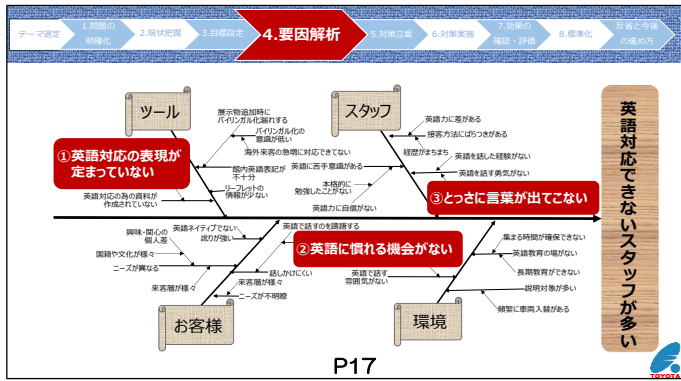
テーマ選定 1.問題の明確化 2.現状把握 3.目標設定 4.要因解析 5.対策立案 6.対策実施 7.効果の確認・評価 8.標準化 反省と今後の進め方

ツール
スタッフ
お客様
環境

展示物追加時にバイリンガル化漏れする
バイリンガル化の意識が低い
海外来客の急増に対応できてない
館内英語表記が不十分
リーフレットの情報が少ない
英語対応の為の資料が作成されていない

①英語対応の表現が定まっていない

英語力に差がある
接客方法にばらつきがある
経歴がまちまち
英語を話した経験がない
英語を話す勇気がない
英語に苦手意識がある
本格的に勉強したことがない
英語力に自信がない

③とっさに言葉が出てこない

英語で話すのを躊躇する
英語ネイティブでない
訛りが強い
興味・関心の個人差
国籍や文化が様々
ニーズが異なる
話しかけにくい
来客層が様々
来客層が様々
ニーズが不明瞭

②英語に慣れる機会がない

英語で話す雰囲気がない
集まる時間が確保できない
英語教育の場がない
長期教育ができない
説明対象が多い
頻繁に車両入替がある

英語対応できないスタッフが多い

P17

TOYOTA